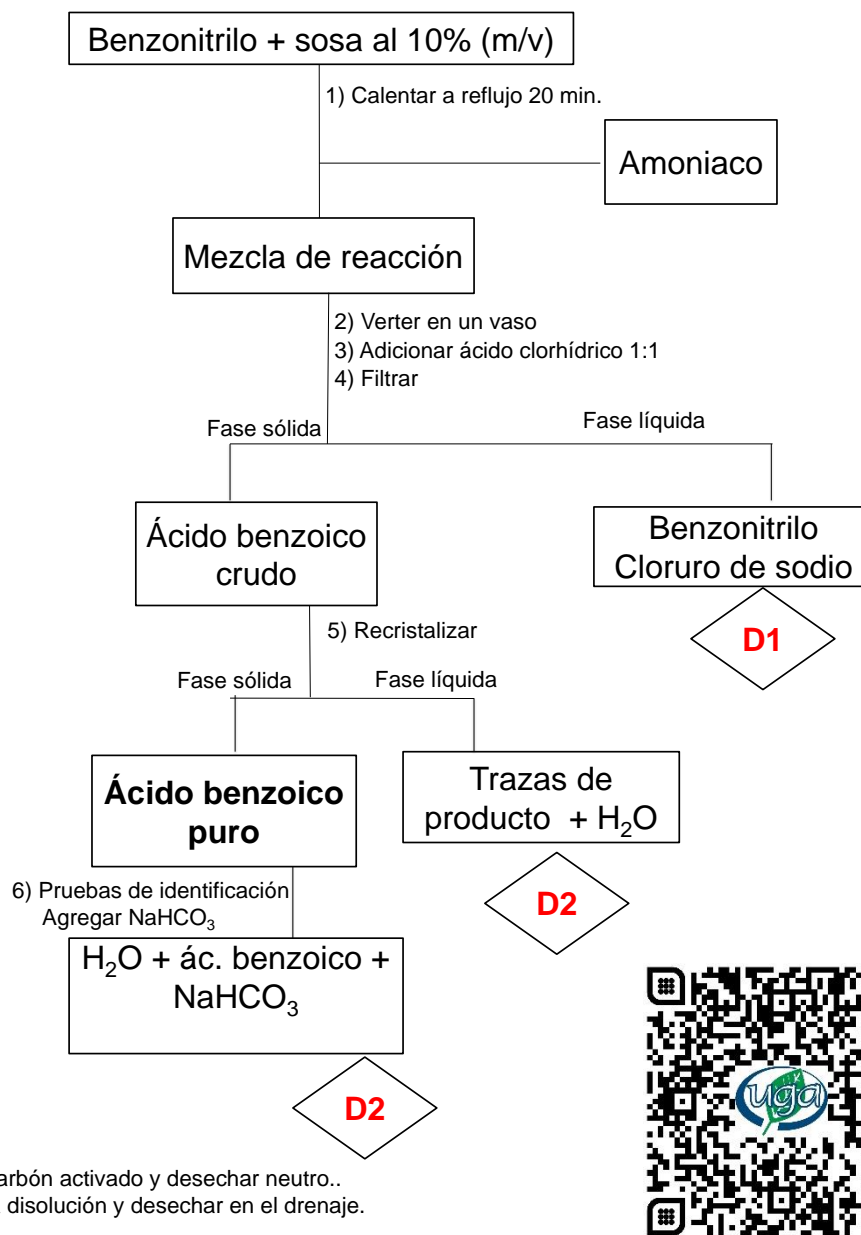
Benzonitrilo + sosa al 10% (m/v)

1) Calentar a reflujo 20 min.

Amoniaco

Mezcla de reacción

2) Verter en un vaso
3) Adicionar ácido clorhídrico 1:1
4) Filtrar

Fase sólida

Fase líquida

Ácido benzoico crudo

Benzonitrilo
Cloruro de sodio

D1

5) Recristalizar

Fase sólida

Fase líquida

**Ácido benzoico puro**

Trazas de producto + $H_2O$

D2

6) Pruebas de identificación
Agregar $NaHCO_3$

$H_2O$ + ác. benzoico + $NaHCO_3$

D2

uga

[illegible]arbón activado y desechar neutro..
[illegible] disolución y desechar en el drenaje.